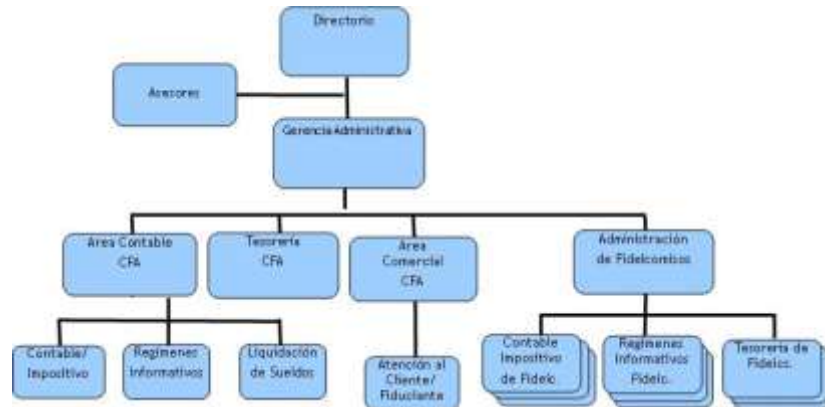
Directorio

Asesores

Gerencia Administrativa

Area Contable CFA

Tesorería CFA

Area Comercial CFA

Administración de Fideicomisos

Contable/ Impositivo

Regimenes Informativos

Liquidación de Sueldos

Atención al Cliente/ Fiduciante

Contable Impositivo de Fideic.

Regimenes Informativos Fideic.

Tesorería de Fideic.